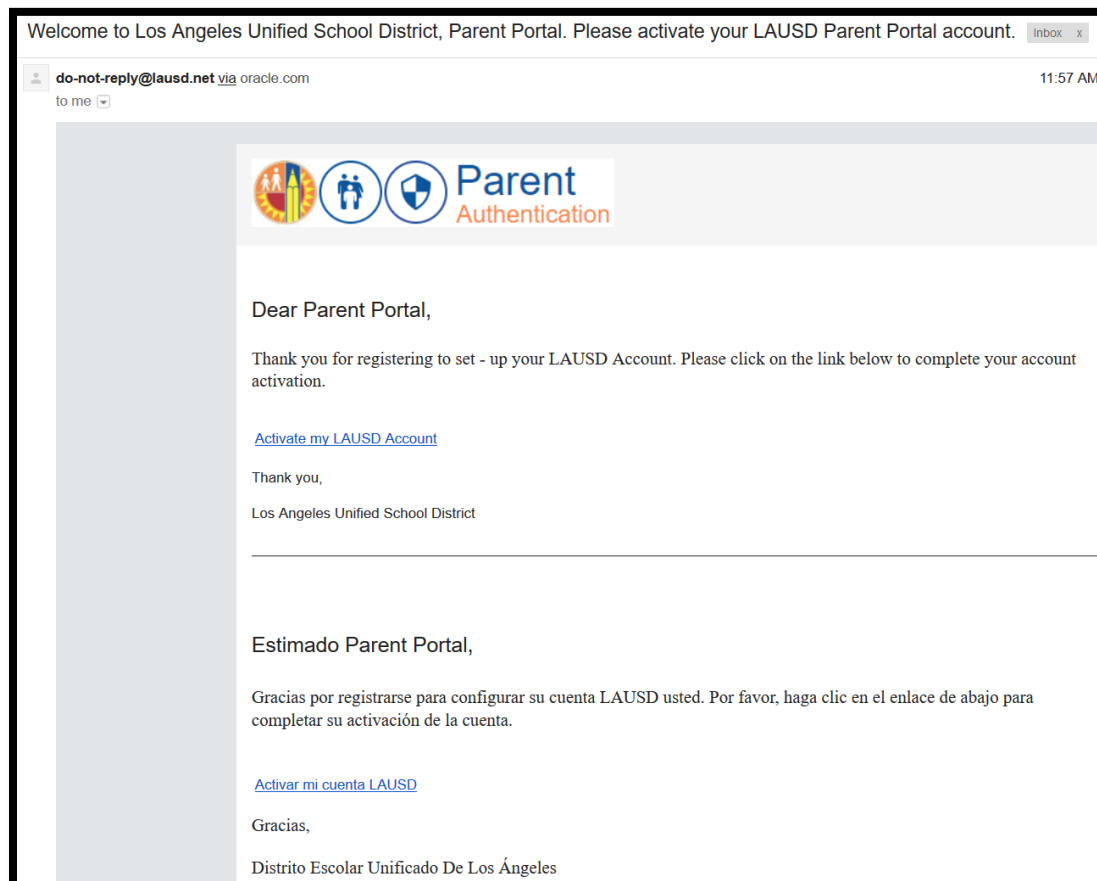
Welcome to Los Angeles Unified School District, Parent Portal. Please activate your LAUSD Parent Portal account. Inbox x

do-not-reply@lausd.net via oracle.com
to me

11:57 AM

Parent
Authentication

Dear Parent Portal,

Thank you for registering to set - up your LAUSD Account. Please click on the link below to complete your account activation.

Activate my LAUSD Account

Thank you,

Los Angeles Unified School District

Estimado Parent Portal,

Gracias por registrarse para configurar su cuenta LAUSD usted. Por favor, haga clic en el enlace de abajo para completar su activación de la cuenta.

Activar mi cuenta LAUSD

Gracias,

Distrito Escolar Unificado De Los Ángeles